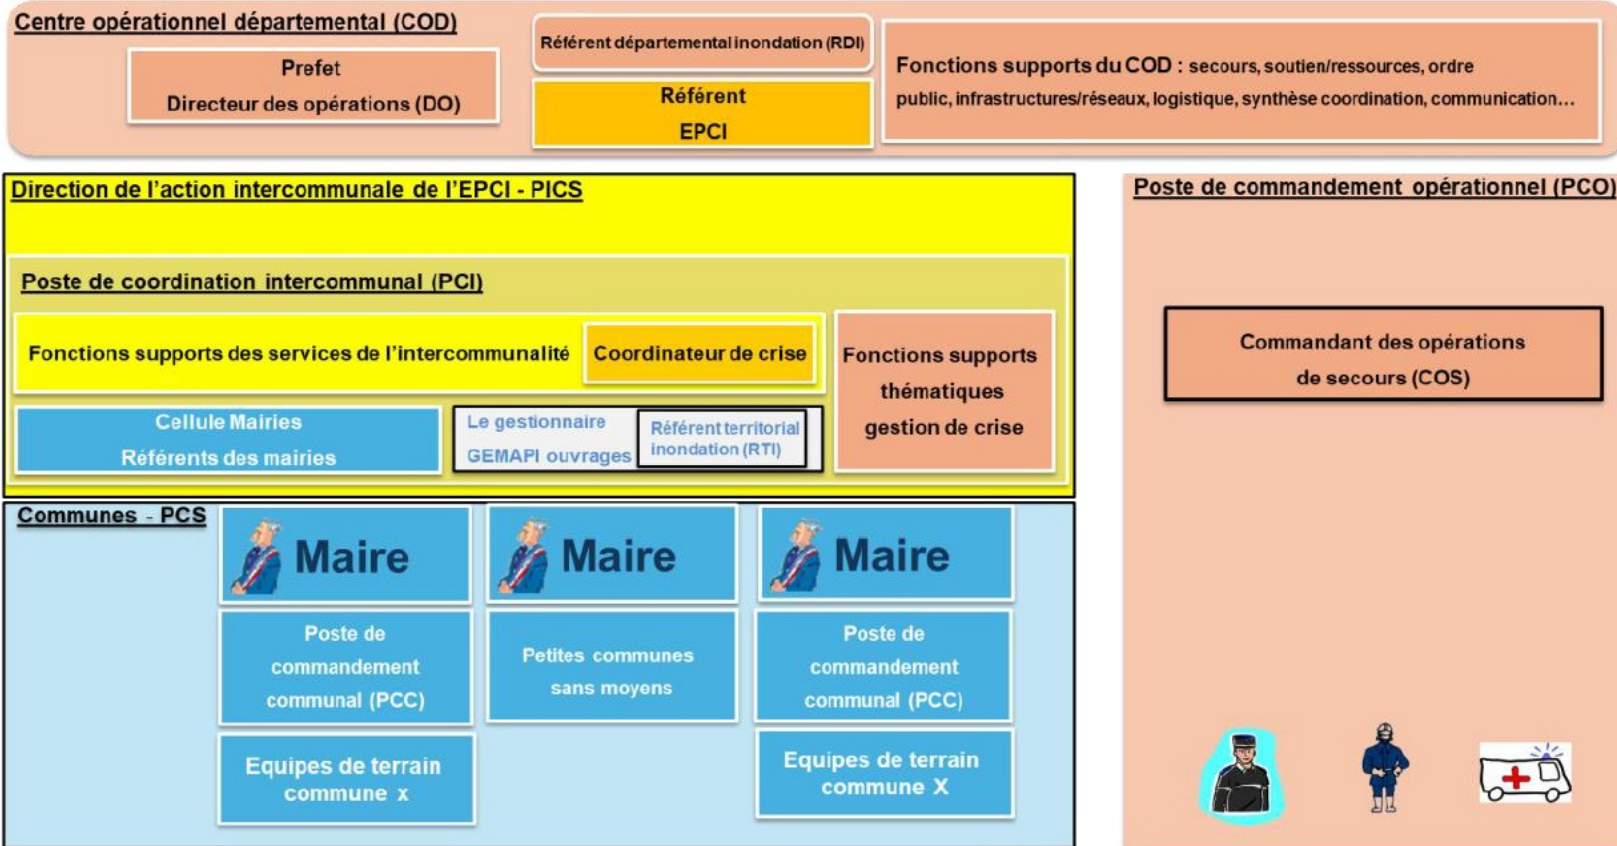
Centre opérationnel départemental (COD)

Prefet
Directeur des opérations (DO)

Référent départemental inondation (RDI)

Référent
EPCI

Fonctions supports du COD : secours, soutien/ressources, ordre public, infrastructures/réseaux, logistique, synthèse coordination, communication…

Direction de l'action intercommunale de l'EPCI - PICS

Poste de coordination intercommunal (PCI)

Fonctions supports des services de l'intercommunalité

Coordinateur de crise

Fonctions supports thématiques gestion de crise

Cellule Mairies
Référents des mairies

Le gestionnaire GEMAPI ouvrages

Référent territorial inondation (RTI)

Poste de commandement opérationnel (PCO)

Commandant des opérations de secours (COS)

Communes - PCS

Maire

Maire

Maire

Poste de commandement communal (PCC)

Petites communes sans moyens

Poste de commandement communal (PCC)

Equipes de terrain commune x

Equipes de terrain commune X